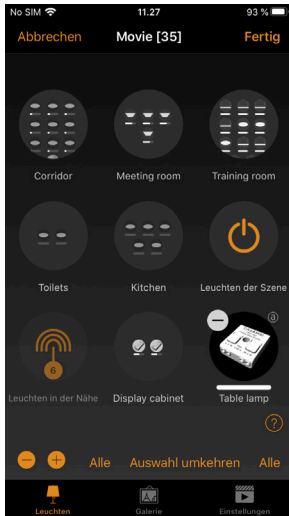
No SIM 11.27 93 %

Abbrechen Movie [35] Fertig

Corridor
Meeting room
Training room

Toilets
Kitchen
Leuchten der Szene

6
Leuchten in der Nähe
Display cabinet
Table lamp

?

Alle Auswahl umkehren Alle

Leuchten Galerie Einstellungen